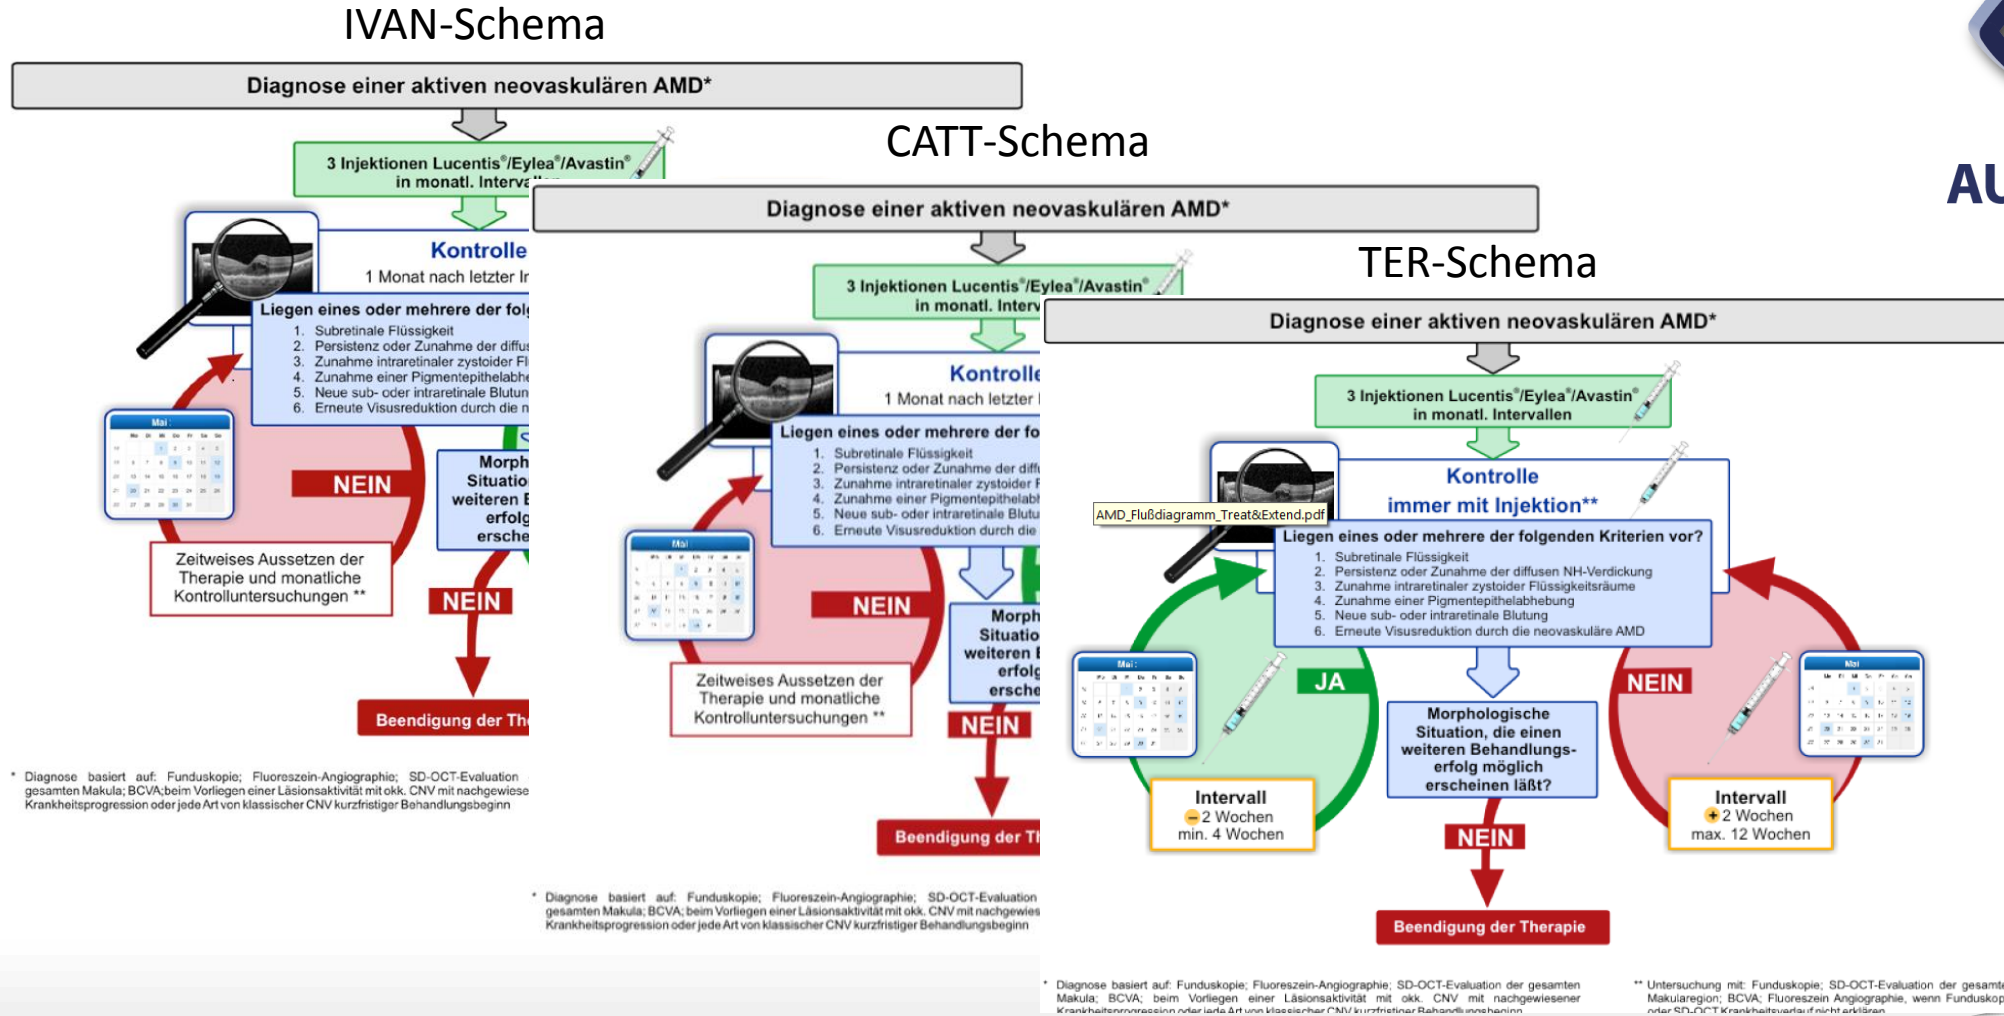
IVAN-Schema

Diagnose einer aktiven neovaskulären AMD*

3 Injektionen Lucentis®/Eylea®/Avastin® in monatl. Interva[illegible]

Kontrolle
1 Monat nach letzter I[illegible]

Liegen eines oder mehrere der fol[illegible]
1. Subretinale Flüssigkeit
2. Persistenz oder Zunahme der diffus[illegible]
3. Zunahme intraretinaler zystoider Fl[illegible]
4. Zunahme einer Pigmentepithelabh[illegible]
5. Neue sub- oder intraretinale Blutun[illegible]
6. Erneute Visusreduktion durch die n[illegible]

Mai

NEIN

Morph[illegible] Situatio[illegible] weiteren B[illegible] erfolg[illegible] ersche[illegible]

Zeitweises Aussetzen der Therapie und monatliche Kontrolluntersuchungen **

NEIN

Beendigung der Th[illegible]

* Diagnose basiert auf: Funduskopie; Fluoreszein-Angiographie; SD-OCT-Evaluation gesamten Makula; BCVA;beim Vorliegen einer Läsionsaktivität mit okk. CNV mit nachgewiese Krankheitsprogression oder jede Art von klassischer CNV kurzfristiger Behandlungsbeginn

CATT-Schema

Diagnose einer aktiven neovaskulären AMD*

3 Injektionen Lucentis®/Eylea®/Avastin® in monatl. Interv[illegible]

Kontrolle
1 Monat nach letzter I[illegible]

Liegen eines oder mehrere der fo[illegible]
1. Subretinale Flüssigkeit
2. Persistenz oder Zunahme der diff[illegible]
3. Zunahme intraretinaler zystoider F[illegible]
4. Zunahme einer Pigmentepithelab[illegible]
5. Neue sub- oder intraretinale Blutu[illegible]
6. Erneute Visusreduktion durch die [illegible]

Mai

NEIN

Morph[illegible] Situatio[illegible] weiteren B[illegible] erfolg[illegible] ersche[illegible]

Zeitweises Aussetzen der Therapie und monatliche Kontrolluntersuchungen **

NEIN

Beendigung der T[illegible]

* Diagnose basiert auf: Funduskopie; Fluoreszein-Angiographie; SD-OCT-Evaluation gesamten Makula; BCVA; beim Vorliegen einer Läsionsaktivität mit okk. CNV mit nachgewies Krankheitsprogression oder jede Art von klassischer CNV kurzfristiger Behandlungsbeginn

TER-Schema

Diagnose einer aktiven neovaskulären AMD*

3 Injektionen Lucentis®/Eylea®/Avastin® in monatl. Intervallen

Kontrolle
immer mit Injektion**

AMD_Flußdiagramm_Treat&Extend.pdf

Liegen eines oder mehrere der folgenden Kriterien vor?
1. Subretinale Flüssigkeit
2. Persistenz oder Zunahme der diffusen NH-Verdickung
3. Zunahme intraretinaler zystoider Flüssigkeitsräume
4. Zunahme einer Pigmentepithelabhebung
5. Neue sub- oder intraretinale Blutung
6. Erneute Visusreduktion durch die neovaskuläre AMD

Mai

JA

NEIN

Morphologische Situation, die einen weiteren Behandlungs-erfolg möglich erscheinen läßt?

Intervall
– 2 Wochen
min. 4 Wochen

Intervall
+ 2 Wochen
max. 12 Wochen

NEIN

Beendigung der Therapie

* Diagnose basiert auf: Funduskopie; Fluoreszein-Angiographie; SD-OCT-Evaluation der gesamten Makula; BCVA; beim Vorliegen einer Läsionsaktivität mit okk. CNV mit nachgewiesener Krankheitsprogression oder jede Art von klassischer CNV kurzfristiger Behandlungsbeginn

** Untersuchung mit: Funduskopie; SD-OCT-Evaluation der gesamt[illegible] Makularegion; BCVA; Fluoreszein Angiographie, wenn Funduskop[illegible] oder SD-OCT Krankheitsverlauf nicht erklären

AU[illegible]